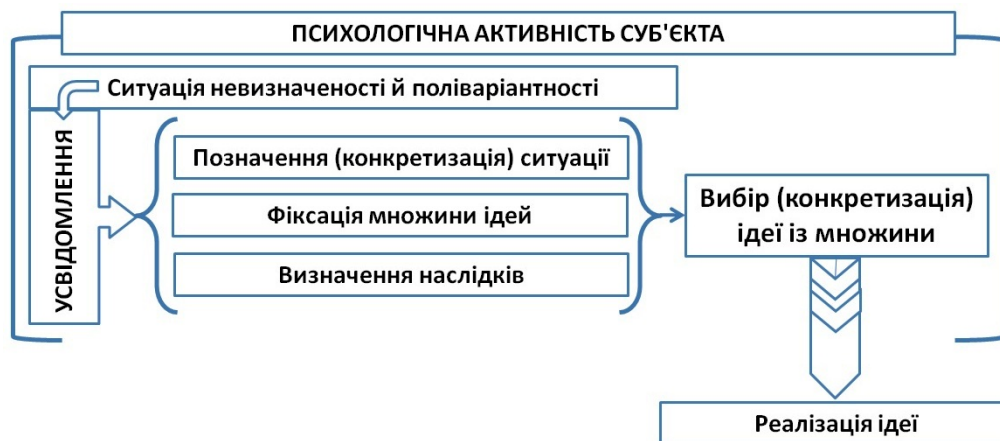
ПСИХОЛОГІЧНА АКТИВНІСТЬ СУБ'ЄКТА

Ситуація невизначеності й поліваріантності

УСВІДОМЛЕННЯ

Позначення (конкретизація) ситуації

Фіксація множини ідей

Визначення наслідків

Вибір (конкретизація) ідеї із множини

Реалізація ідеї